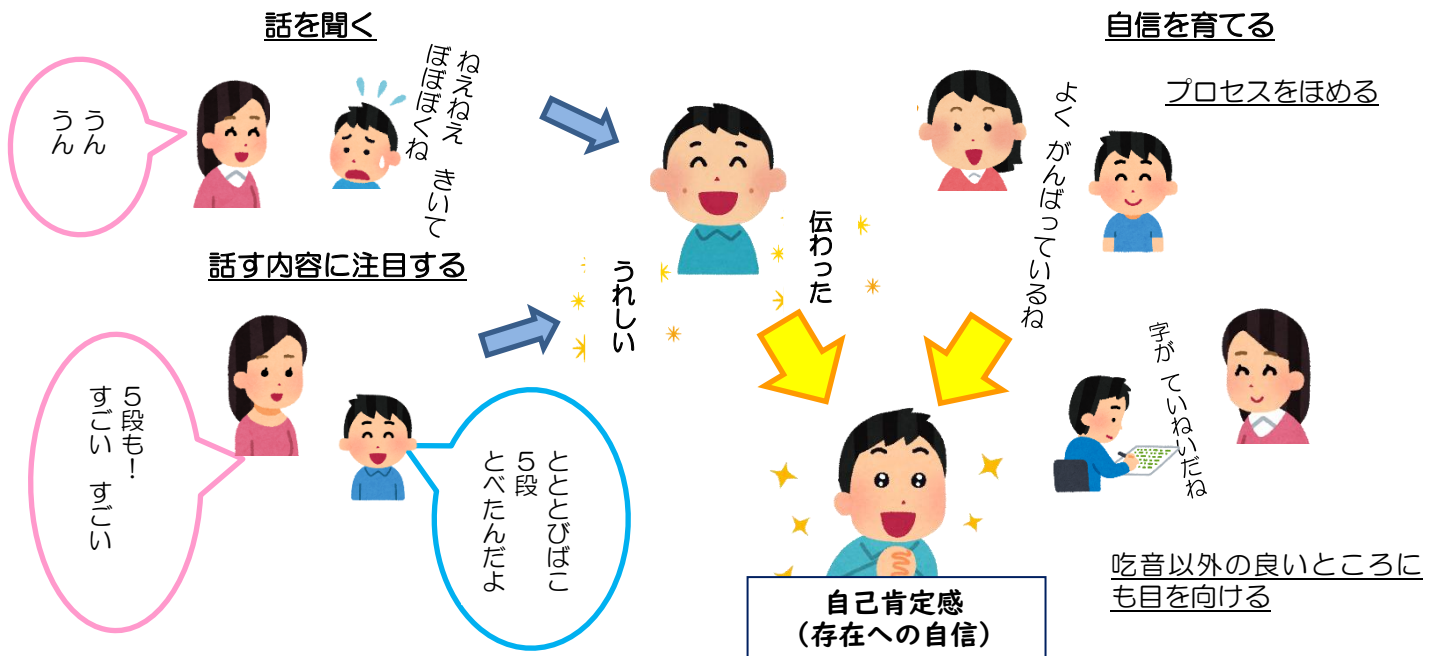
話を聞く

うん
うん

ねえねえ
ぼぼぼくね　きいて

話す内容に注目する

5段も！
すごい　すごい

ととびばこ
5段
とべたんだよ

うれしい

伝わった

自信を育てる

プロセスをほめる

よく　がんばっているね

字が　ていねいだね

自己肯定感
（存在への自信）

吃音以外の良いところにも目を向ける